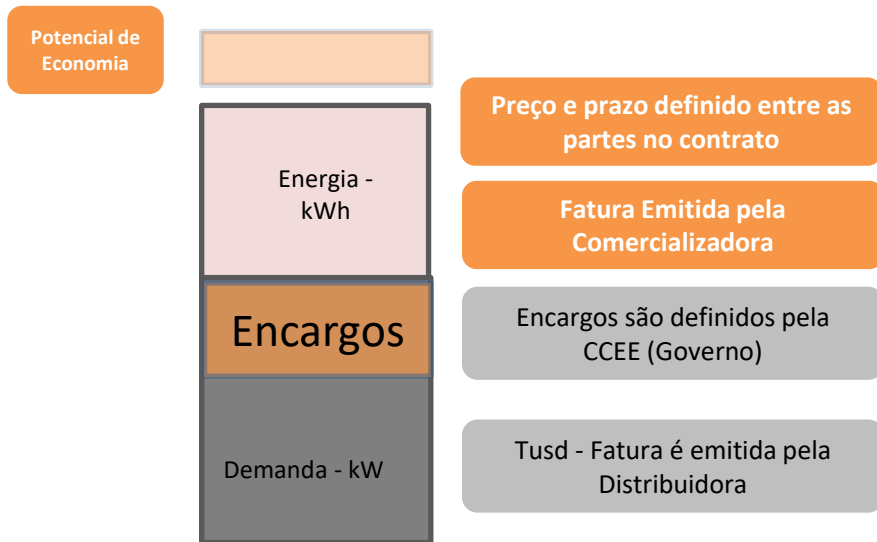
Potencial de Economia

Energia - kWh

Encargos

Demanda - kW

Preço e prazo definido entre as partes no contrato

Fatura Emitida pela Comercializadora

Encargos são definidos pela CCEE (Governo)

Tusd - Fatura é emitida pela Distribuidora